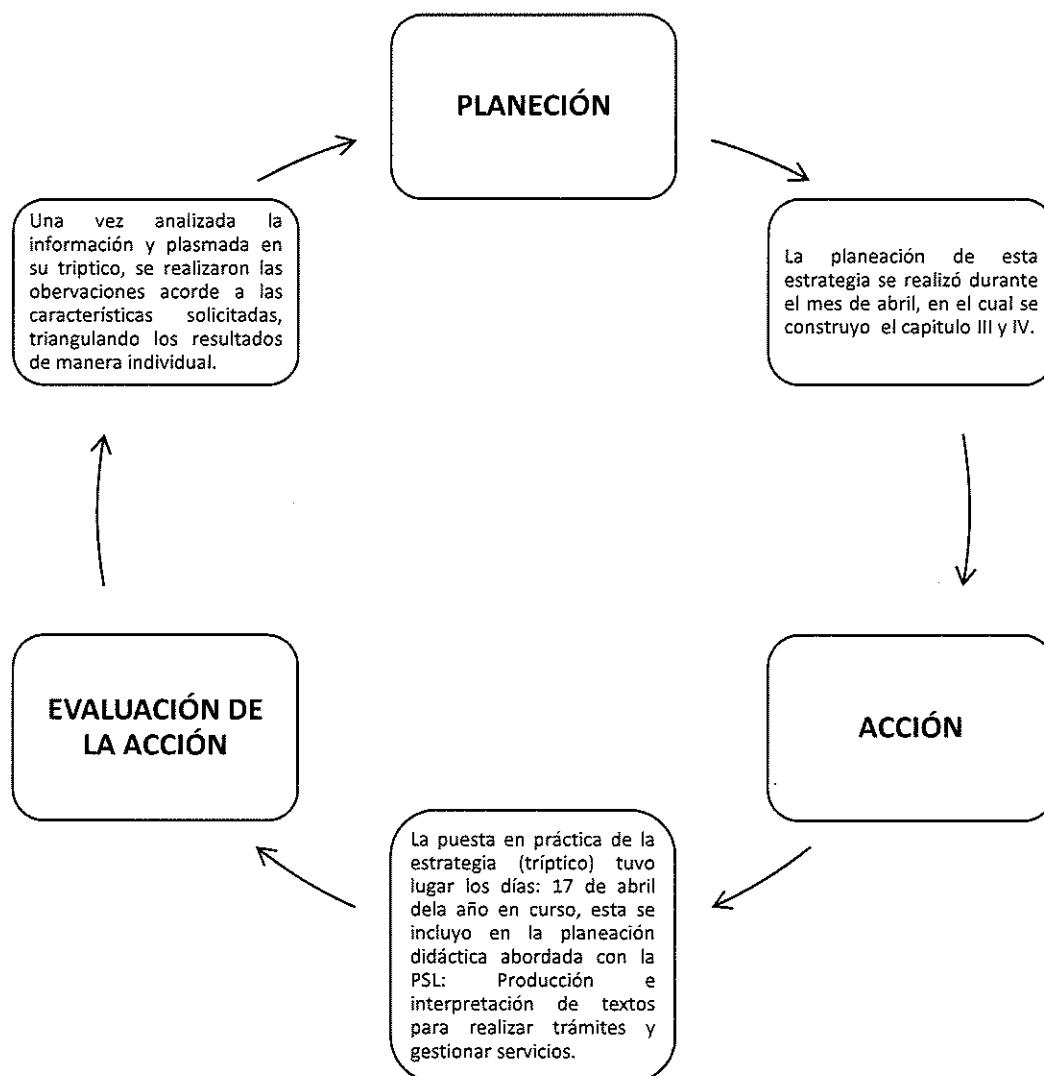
PLANECIÓN

La planeación de esta estrategia se realizó durante el mes de abril, en el cual se construyo el capítulo III y IV.

ACCIÓN

La puesta en práctica de la estrategia (tríptico) tuvo lugar los días: 17 de abril dela año en curso, esta se incluyo en la planeación didáctica abordada con la PSL: Producción e interpretación de textos para realizar trámites y gestionar servicios.

EVALUACIÓN DE LA ACCIÓN

Una vez analizada la información y plasmada en su triptico, se realizaron las observaciones acorde a las características solicitadas, triangulando los resultados de manera individual.